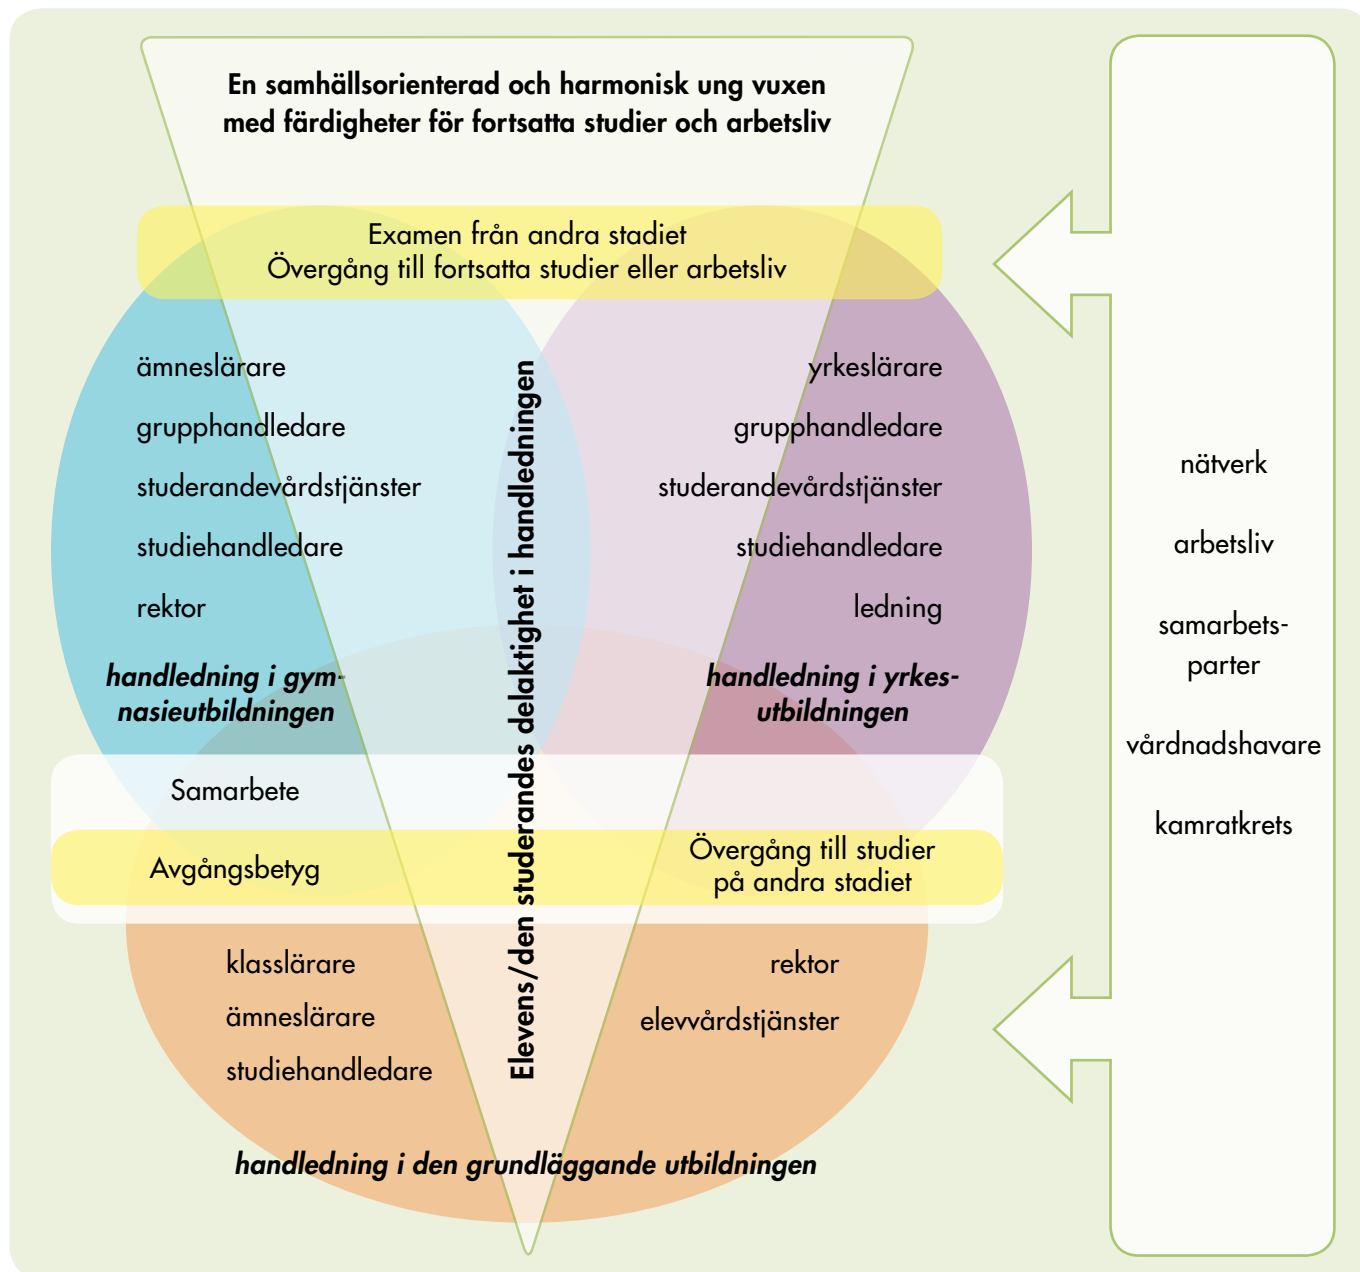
En samhällsorienterad och harmonisk ung vuxen med färdigheter för fortsatta studier och arbetsliv

Examen från andra stadiet
Övergång till fortsatta studier eller arbetsliv

ämneslärare
grupphandledare
studerandevårdstjänster
studiehandledare
rektor

handledning i gymnasieutbildningen

Elevens/den studerandes delaktighet i handledningen

yrkeslärare
grupphandledare
studerandevårdstjänster
studiehandledare
ledning

handledning i yrkesutbildningen

Samarbete

Avgångsbetyg

Övergång till studier på andra stadiet

klasslärare
ämneslärare
studiehandledare

rektor
elevvårdstjänster

handledning i den grundläggande utbildningen

nätverk
arbetsliv
samarbetsparter
vårdnadshavare
kamratkrets